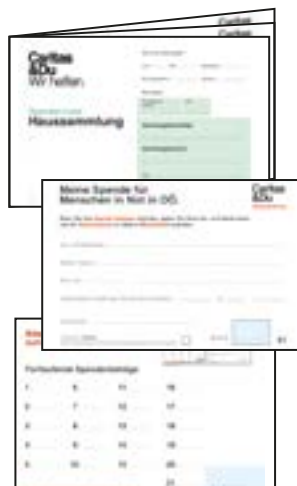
Caritas
Caritas

Caritas
&Du
Wir helfen.

Hausssammlung

Meine Spende für
Menschen in Not in OÖ.

Caritas
&Du

Fortlaufende Spendenbeträge

| 1 | 6 | 11 | 16 |
|---|---|---|---|
| 2 | 7 | 12 | 17 |
| 3 | 8 | 13 | 18 |
| 4 | 9 | 14 | 19 |
| 5 | 10 | 15 | 20 |
| | | | 21 |